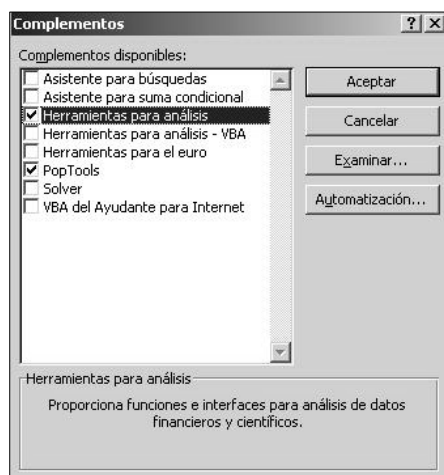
Complementos

?

X

Complementos disponibles:

Asistente para búsquedas
Asistente para suma condicional
Herramientas para análisis
Herramientas para análisis - VBA
Herramientas para el euro
PopTools
Solver
VBA del Ayudante para Internet

Aceptar

Cancelar

Examinar...

Automatización...

Herramientas para análisis

Proporciona funciones e interfaces para análisis de datos financieros y científicos.